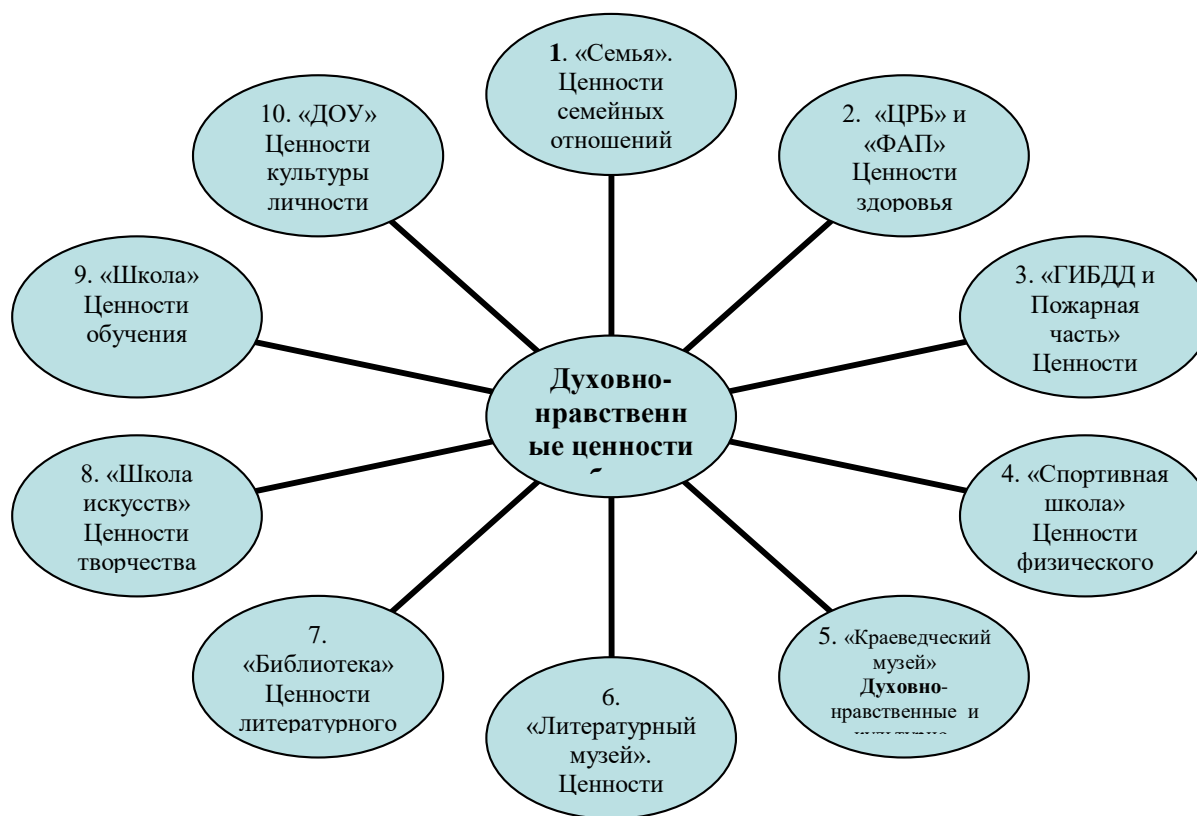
1. «Семья». Ценности семейных отношений

2. «ЦРБ» и «ФАП» Ценности здоровья

3. «ГИБДД и Пожарная часть» Ценности

4. «Спортивная школа» Ценности физического

5. «Краеведческий музей» Духовно-нравственные и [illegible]

6. «Литературный музей». Ценности

7. «Библиотека» Ценности литературного

8. «Школа искусств» Ценности творчества

9. «Школа» Ценности обучения

10. «ДОУ» Ценности культуры личности

Духовно-нравственные ценности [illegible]